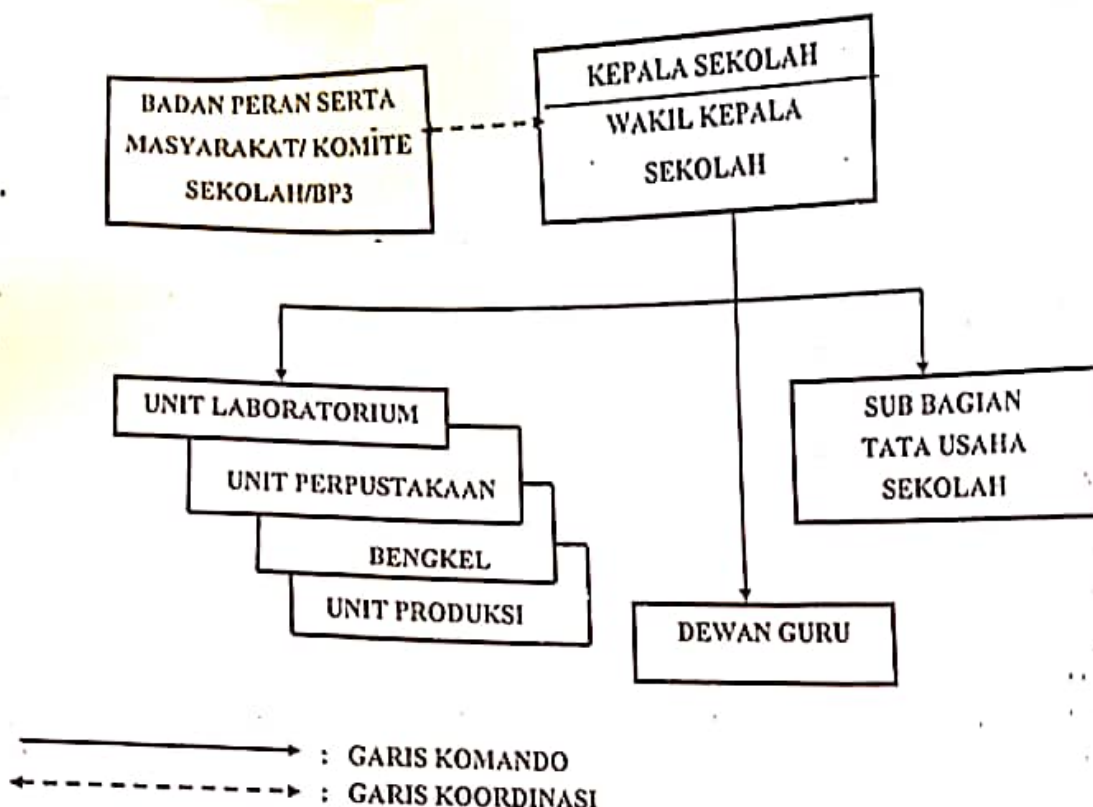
BADAN PERAN SERTA MASYARAKAT/ KOMITE SEKOLAH/BP3

KEPALA SEKOLAH

WAKIL KEPALA SEKOLAH

UNIT LABORATORIUM

UNIT PERPUSTAKAAN

BENGKEL

UNIT PRODUKSI

SUB BAGIAN TATA USAHA SEKOLAH

DEWAN GURU

: GARIS KOMANDO

: GARIS KOORDINASI